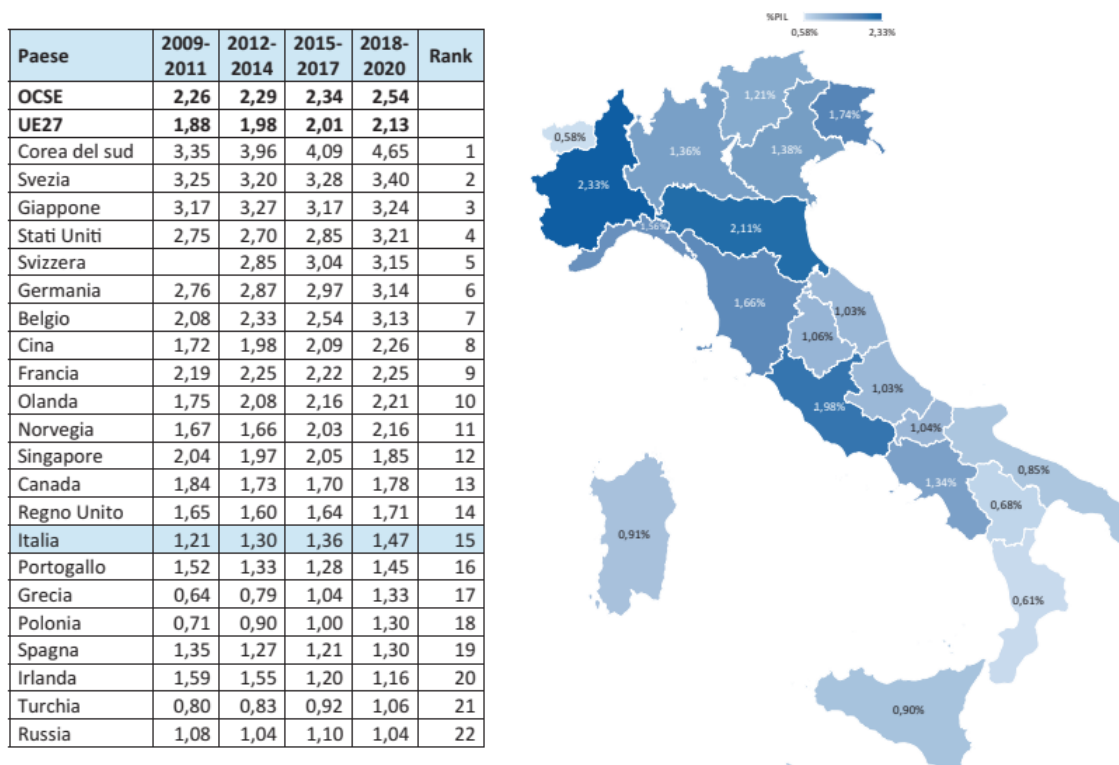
| Paese | 2009-2011 | 2012-2014 | 2015-2017 | 2018-2020 | Rank |
|---|---|---|---|---|---|
| **OCSE** | **2,26** | **2,29** | **2,34** | **2,54** | |
| **UE27** | **1,88** | **1,98** | **2,01** | **2,13** | |
| Corea del sud | 3,35 | 3,96 | 4,09 | 4,65 | 1 |
| Svezia | 3,25 | 3,20 | 3,28 | 3,40 | 2 |
| Giappone | 3,17 | 3,27 | 3,17 | 3,24 | 3 |
| Stati Uniti | 2,75 | 2,70 | 2,85 | 3,21 | 4 |
| Svizzera | | 2,85 | 3,04 | 3,15 | 5 |
| Germania | 2,76 | 2,87 | 2,97 | 3,14 | 6 |
| Belgio | 2,08 | 2,33 | 2,54 | 3,13 | 7 |
| Cina | 1,72 | 1,98 | 2,09 | 2,26 | 8 |
| Francia | 2,19 | 2,25 | 2,22 | 2,25 | 9 |
| Olanda | 1,75 | 2,08 | 2,16 | 2,21 | 10 |
| Norvegia | 1,67 | 1,66 | 2,03 | 2,16 | 11 |
| Singapore | 2,04 | 1,97 | 2,05 | 1,85 | 12 |
| Canada | 1,84 | 1,73 | 1,70 | 1,78 | 13 |
| Regno Unito | 1,65 | 1,60 | 1,64 | 1,71 | 14 |
| Italia | 1,21 | 1,30 | 1,36 | 1,47 | 15 |
| Portogallo | 1,52 | 1,33 | 1,28 | 1,45 | 16 |
| Grecia | 0,64 | 0,79 | 1,04 | 1,33 | 17 |
| Polonia | 0,71 | 0,90 | 1,00 | 1,30 | 18 |
| Spagna | 1,35 | 1,27 | 1,21 | 1,30 | 19 |
| Irlanda | 1,59 | 1,55 | 1,20 | 1,16 | 20 |
| Turchia | 0,80 | 0,83 | 0,92 | 1,06 | 21 |
| Russia | 1,08 | 1,04 | 1,10 | 1,04 | 22 |

%PIL
0,58% 2,33%

1,21%
1,74%
0,58%
1,36%
1,38%
2,33%
1,56%
2,11%
1,66%
1,03%
1,06%
1,03%
1,98%
1,04%
0,85%
1,34%
0,68%
0,91%
0,61%
0,90%